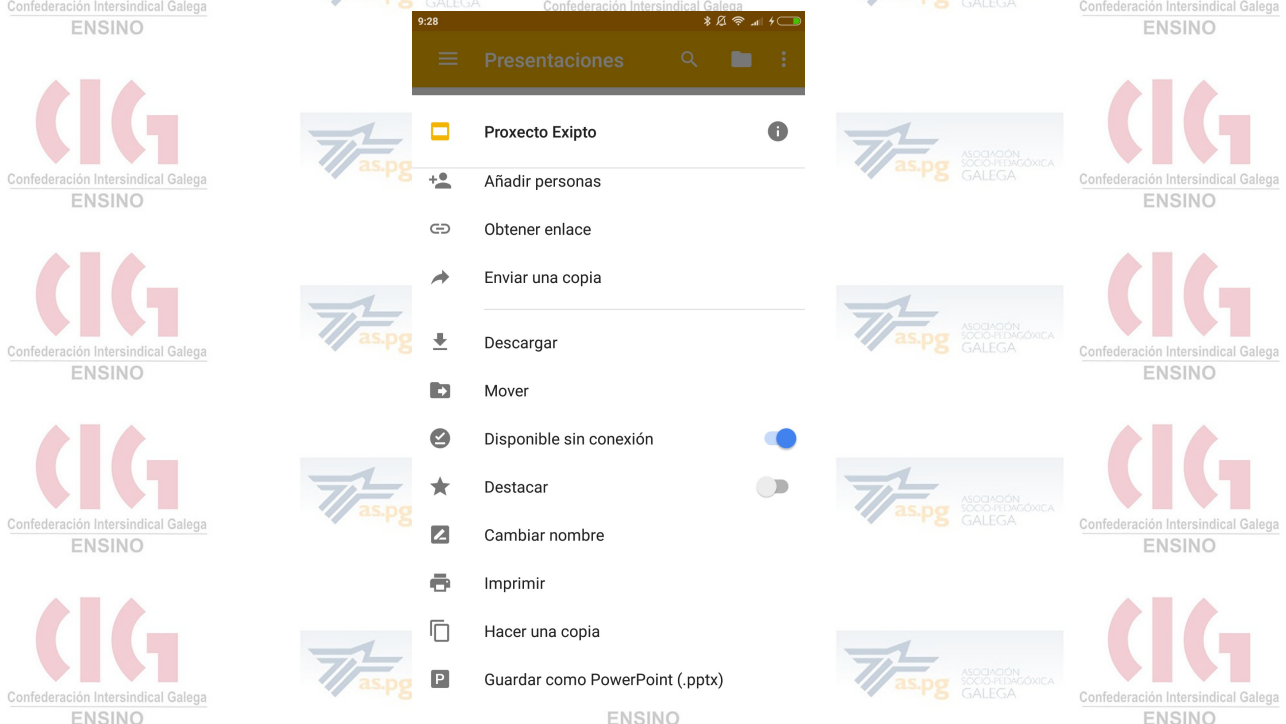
Confederación Intersindical Galega
ENSINO

9:28

Presentaciones

Proxecto Exipto

Añadir personas

Obtener enlace

Enviar una copia

Descargar

Mover

Disponible sin conexión

Destacar

Cambiar nombre

Imprimir

Hacer una copia

Guardar como PowerPoint (.pptx)

as.pg ASOCIACIÓN SOCIO-PEDAGÓXICA GALEGA

Confederación Intersindical Galega
ENSINO